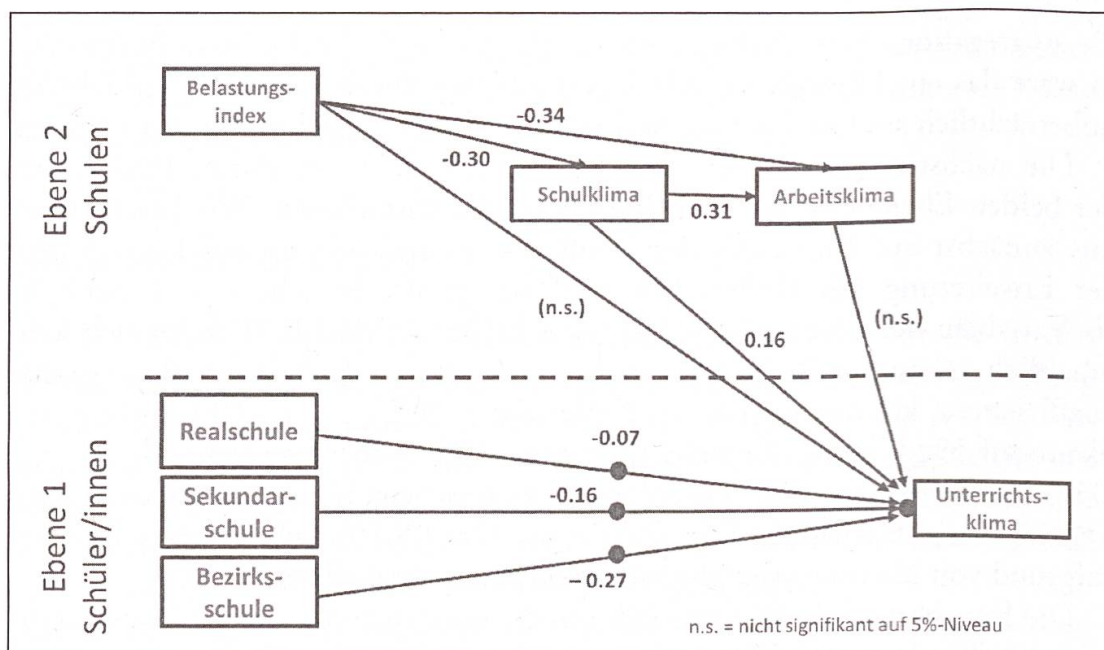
Ebene 2
Schulen

Belastungsindex

-0.34

-0.30

Schulklima

0.31

Arbeitsklima

(n.s.)

0.16

(n.s.)

Ebene 1
Schüler/innen

Realschule

-0.07

Sekundarschule

-0.16

Bezirksschule

−0.27

Unterrichtsklima

n.s. = nicht signifikant auf 5%-Niveau